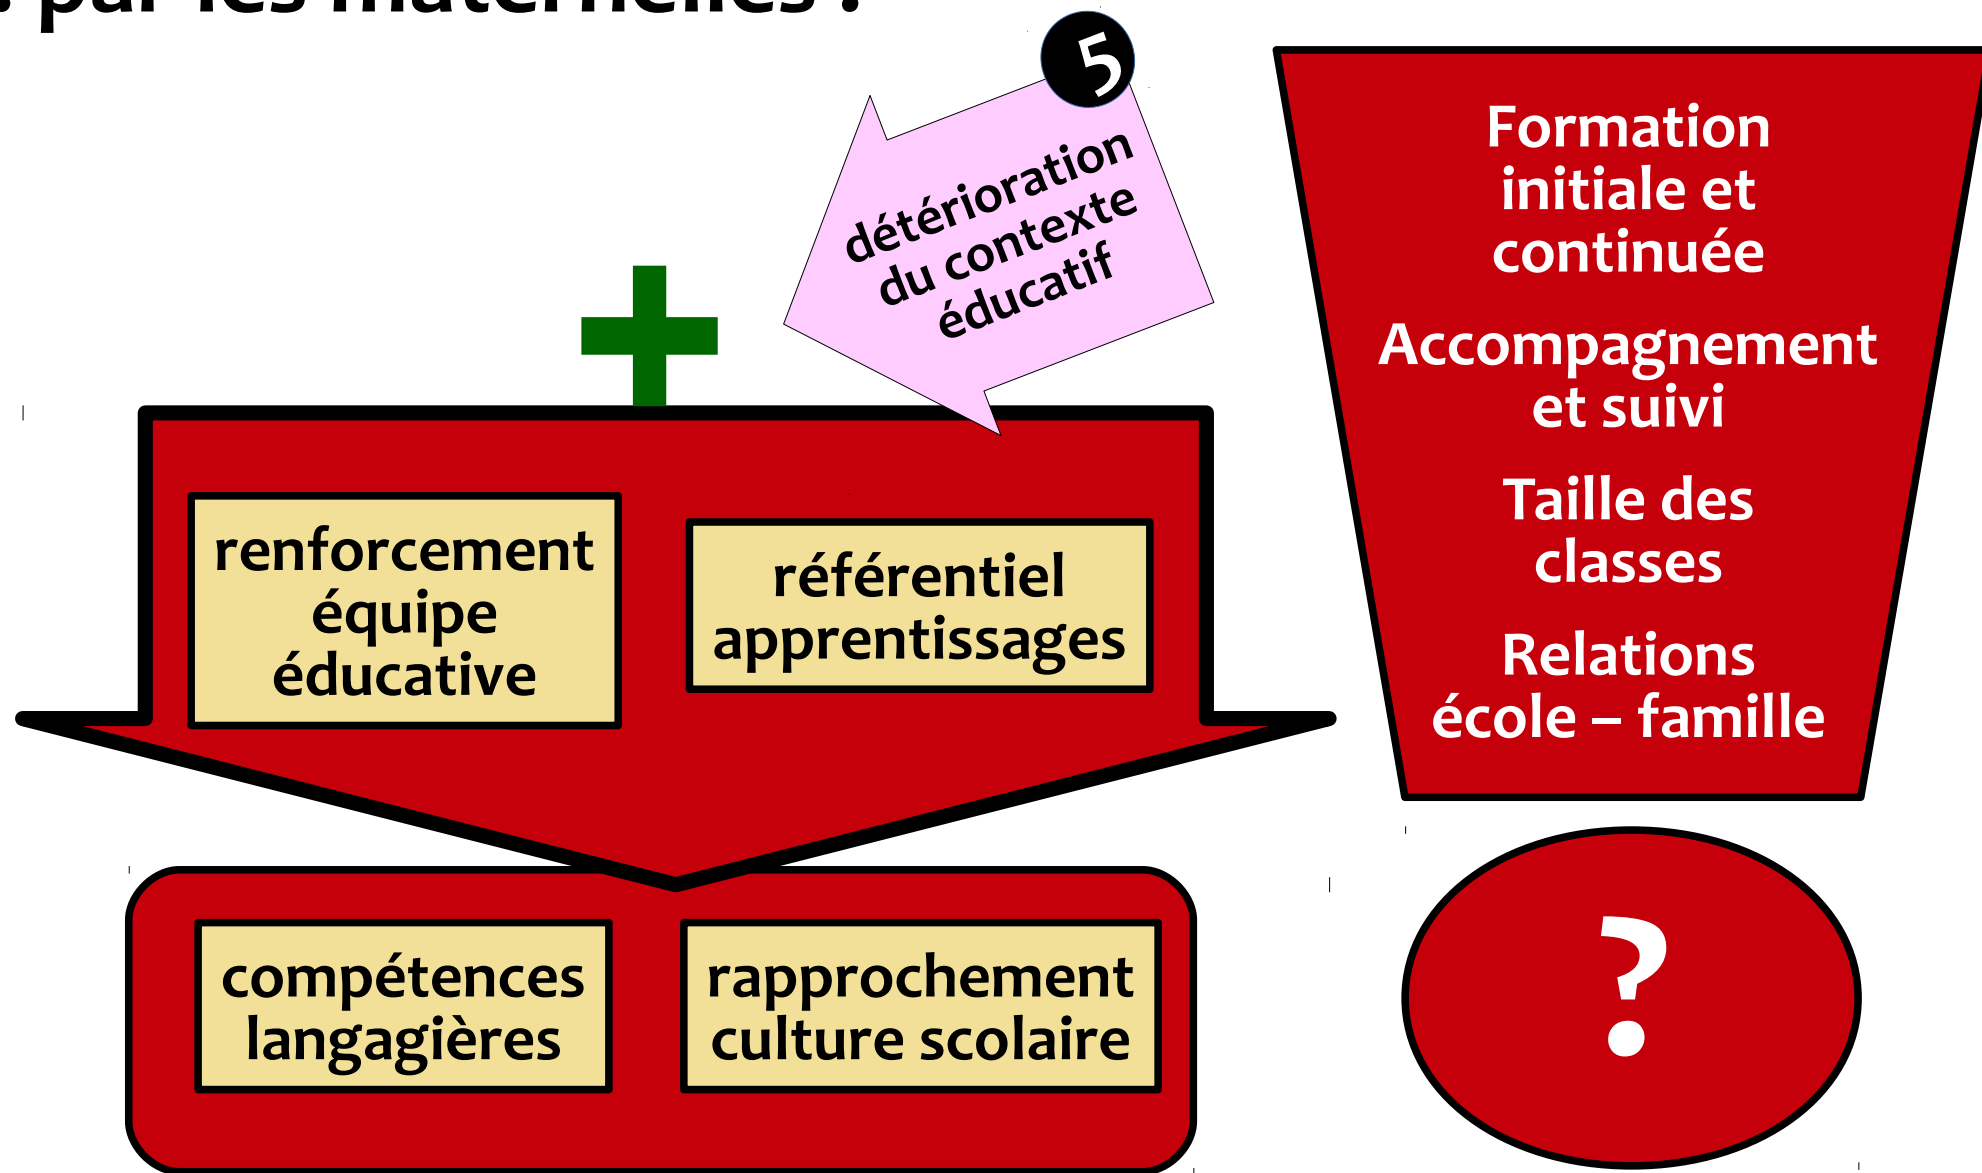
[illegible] par les maternelles ?

5

détérioration du contexte éducatif

+

renforcement équipe éducative

référentiel apprentissages

compétences langagières

rapprochement culture scolaire

Formation initiale et continuée

Accompagnement et suivi

Taille des classes

Relations école – famille

?